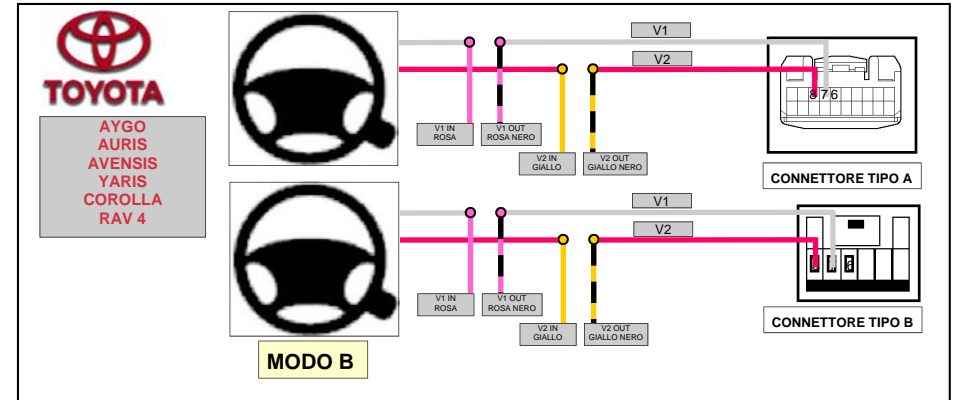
TOYOTA

AYGO
AURIS
AVENSIS
YARIS
COROLLA
RAV 4

V1
V2
V1 IN ROSA
V1 OUT ROSA NERO
V2 IN GIALLO
V2 OUT GIALLO NERO
8 7 6
CONNETTORE TIPO A

V1
V2
V1 IN ROSA
V1 OUT ROSA NERO
V2 IN GIALLO
V2 OUT GIALLO NERO
CONNETTORE TIPO B

MODO B